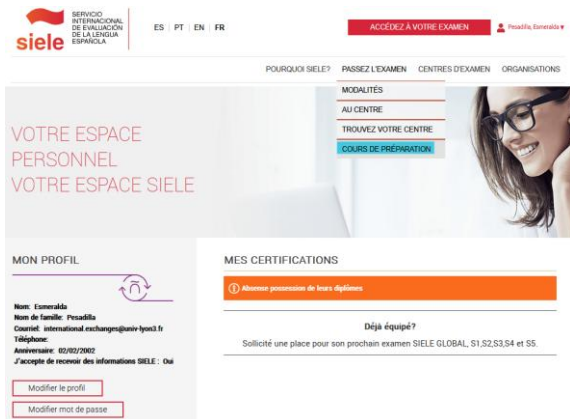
siele SERVICIO INTERNACIONAL DE EVALUACIÓN DE LA LENGUA ESPAÑOLA

ES | PT | EN | FR

ACCÉDEZ À VOTRE EXAMEN

Pesadilla, Esmeralda

POURQUOI SIELE? PASSEZ L'EXAMEN CENTRES D'EXAMEN ORGANISATIONS

MODALITÉS
AU CENTRE
TROUVEZ VOTRE CENTRE
COURS DE PRÉPARATION

VOTRE ESPACE PERSONNEL VOTRE ESPACE SIELE

MON PROFIL

Nom: Esmeralda
Nom de famille: Pesadilla
Courriel: international.exchanges@univ-lyon3.fr
Téléphone:
Anniversaire: 02/02/2002
J'accepte de recevoir des informations SIELE : Oui

Modifier le profil

Modifier mot de passe

MES CERTIFICATIONS

Absence possession de leurs diplômes

Déjà équipé?

Sollicité une place pour son prochain examen SIELE GLOBAL, S1,S2,S3,S4 et S5.